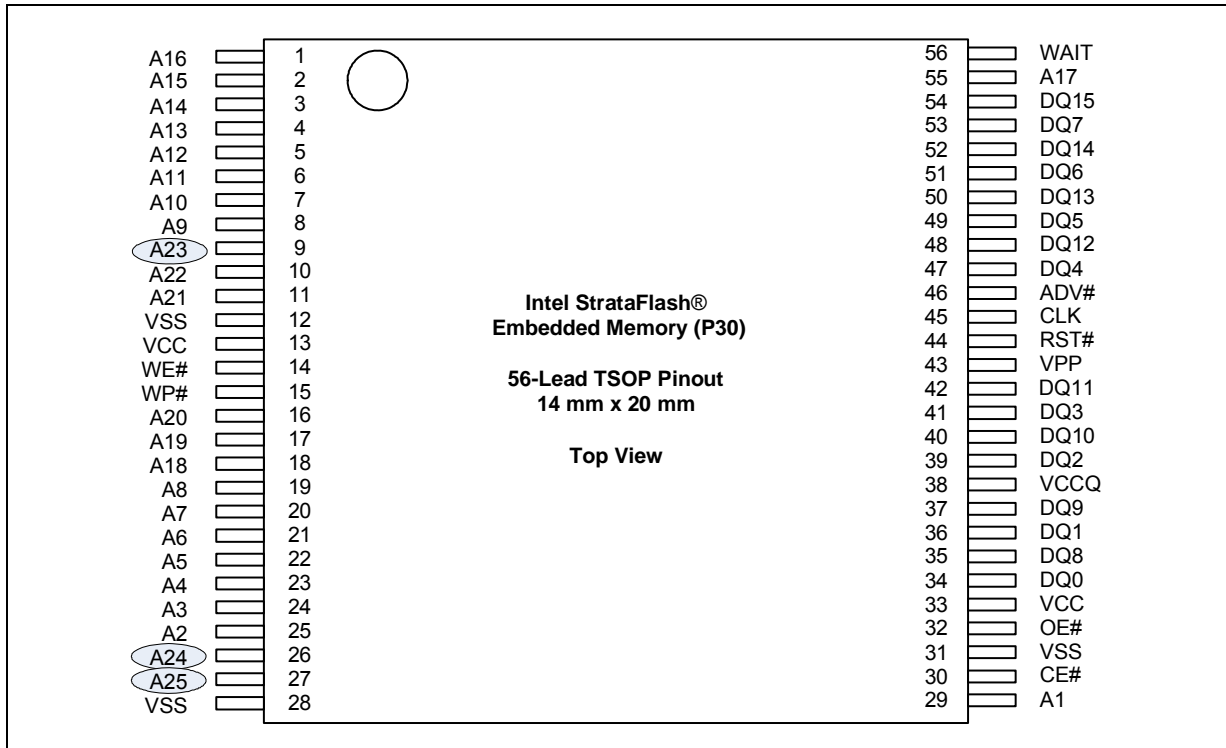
| Signal | Pin | Pin | Signal |
|---|---|---|---|
| A16 | 1 | 56 | WAIT |
| A15 | 2 | 55 | A17 |
| A14 | 3 | 54 | DQ15 |
| A13 | 4 | 53 | DQ7 |
| A12 | 5 | 52 | DQ14 |
| A11 | 6 | 51 | DQ6 |
| A10 | 7 | 50 | DQ13 |
| A9 | 8 | 49 | DQ5 |
| A23 | 9 | 48 | DQ12 |
| A22 | 10 | 47 | DQ4 |
| A21 | 11 | 46 | ADV# |
| VSS | 12 | 45 | CLK |
| VCC | 13 | 44 | RST# |
| WE# | 14 | 43 | VPP |
| WP# | 15 | 42 | DQ11 |
| A20 | 16 | 41 | DQ3 |
| A19 | 17 | 40 | DQ10 |
| A18 | 18 | 39 | DQ2 |
| A8 | 19 | 38 | VCCQ |
| A7 | 20 | 37 | DQ9 |
| A6 | 21 | 36 | DQ1 |
| A5 | 22 | 35 | DQ8 |
| A4 | 23 | 34 | DQ0 |
| A3 | 24 | 33 | VCC |
| A2 | 25 | 32 | OE# |
| A24 | 26 | 31 | VSS |
| A25 | 27 | 30 | CE# |
| VSS | 28 | 29 | A1 |

Intel StrataFlash®
Embedded Memory (P30)

56-Lead TSOP Pinout
14 mm x 20 mm

Top View